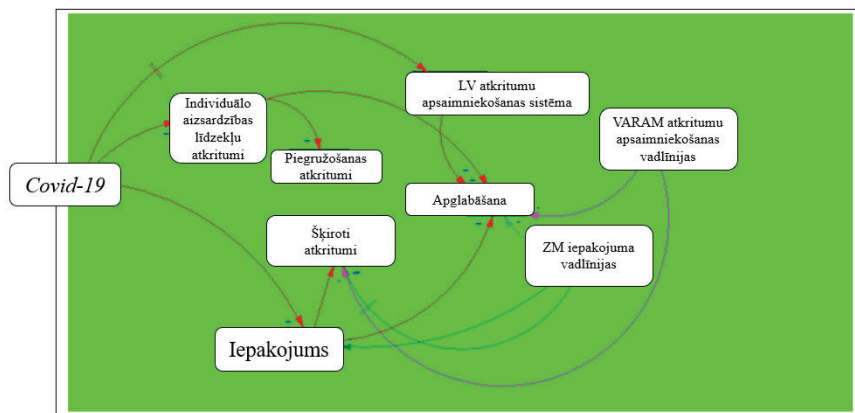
LV atkritumu apsaimniekošanas sistēma

Individuālo aizsardzības līdzekļu atkritumi

Piegružošanas atkritumi

VARAM atkritumu apsaimniekošanas vadlīnijas

Covid-19

Apglabāšana

Šķiroti atkritumi

ZM iepakojuma vadlīnijas

Iepakojums